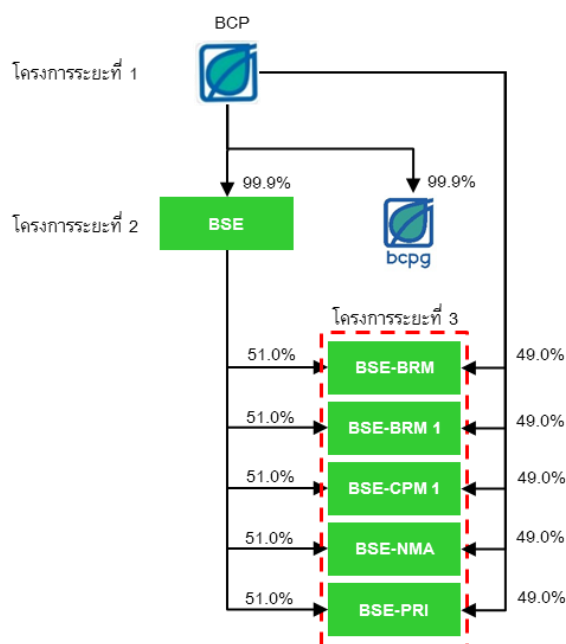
BCP

โครงการระยะที่ 1

99.9%

99.9%

โครงการระยะที่ 2

BSE

bcpg

โครงการระยะที่ 3

51.0%

BSE-BRM

49.0%

51.0%

BSE-BRM 1

49.0%

51.0%

BSE-CPM 1

49.0%

51.0%

BSE-NMA

49.0%

51.0%

BSE-PRI

49.0%